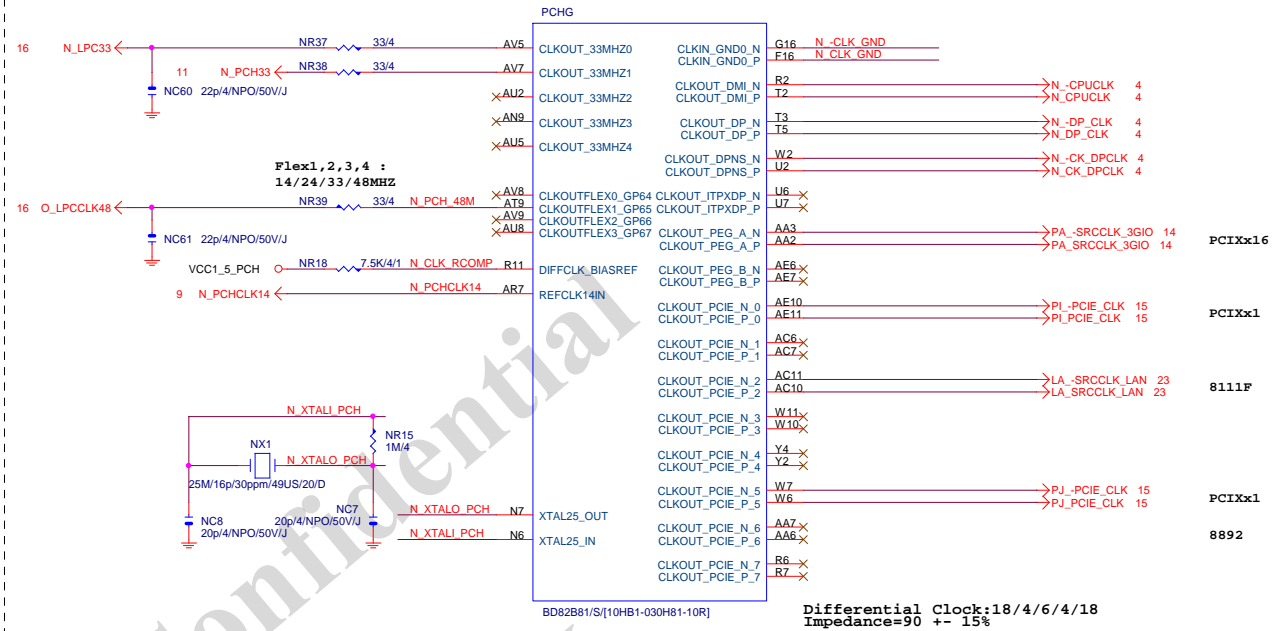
PCHG

16 N_LPC33 NR37 33/4 AV5 CLKOUT_33MHZ0
11 N_PCH33 NR38 33/4 AV7 CLKOUT_33MHZ1
NC60 22p/4/NPO/50V/J
AU2 CLKOUT_33MHZ2
AN9 CLKOUT_33MHZ3
AU5 CLKOUT_33MHZ4

Flex1,2,3,4 :
14/24/33/48MHZ

16 O_LPCCLK48 NR39 33/4 N_PCH_48M AV8 CLKOUTFLEX0_GP64
AT9 CLKOUTFLEX1_GP65
AV9 CLKOUTFLEX2_GP66
AU8 CLKOUTFLEX3_GP67
NC61 22p/4/NPO/50V/J

VCC1_5_PCH NR18 7.5K/4/1 N_CLK_RCOMP R11 DIFFCLK_BIASREF
9 N_PCHCLK14 N_PCHCLK14 AR7 REFCLK14IN

N_XTALI_PCH
NR15 1M/4
NX1
N_XTALO_PCH
25M/16p/30ppm/49US/20/D
NC7
20p/4/NPO/50V/J
NC8
20p/4/NPO/50V/J
N_XTALO_PCH N7 XTAL25_OUT
N_XTALI_PCH N6 XTAL25_IN

CLKIN_GND0_N G16 N_-CLK_GND
CLKIN_GND0_P F16 N_CLK_GND
CLKOUT_DMI_N R2 N_-CPUCLK 4
CLKOUT_DMI_P T2 N_CPUCLK 4
CLKOUT_DP_N T3 N_-DP_CLK 4
CLKOUT_DP_P T5 N_DP_CLK 4
CLKOUT_DPNS_N W2 N_-CK_DPCLK 4
CLKOUT_DPNS_P U2 N_CK_DPCLK 4
CLKOUT_ITPXDP_N U6
CLKOUT_ITPXDP_P U7
CLKOUT_PEG_A_N AA3 PA_-SRCCLK_3GIO 14
CLKOUT_PEG_A_P AA2 PA_SRCCLK_3GIO 14
PCIXx16
CLKOUT_PEG_B_N AE6
CLKOUT_PEG_B_P AE7
CLKOUT_PCIE_N_0 AE10 PI_-PCIE_CLK 15
CLKOUT_PCIE_P_0 AE11 PI_PCIE_CLK 15
PCIXx1
CLKOUT_PCIE_N_1 AC6
CLKOUT_PCIE_P_1 AC7
CLKOUT_PCIE_N_2 AC11 LA_-SRCCLK_LAN 23
CLKOUT_PCIE_P_2 AC10 LA_SRCCLK_LAN 23
8111F
CLKOUT_PCIE_N_3 W11
CLKOUT_PCIE_P_3 W10
CLKOUT_PCIE_N_4 Y4
CLKOUT_PCIE_P_4 Y2
CLKOUT_PCIE_N_5 W7 PJ_-PCIE_CLK 15
CLKOUT_PCIE_P_5 W6 PJ_PCIE_CLK 15
PCIXx1
CLKOUT_PCIE_N_6 AA7
CLKOUT_PCIE_P_6 AA6
8892
CLKOUT_PCIE_N_7 R6
CLKOUT_PCIE_P_7 R7

BD82B81/S/[10HB1-030H81-10R]

Differential Clock:18/4/6/4/18
Impedance=90 +- 15%

Confidential